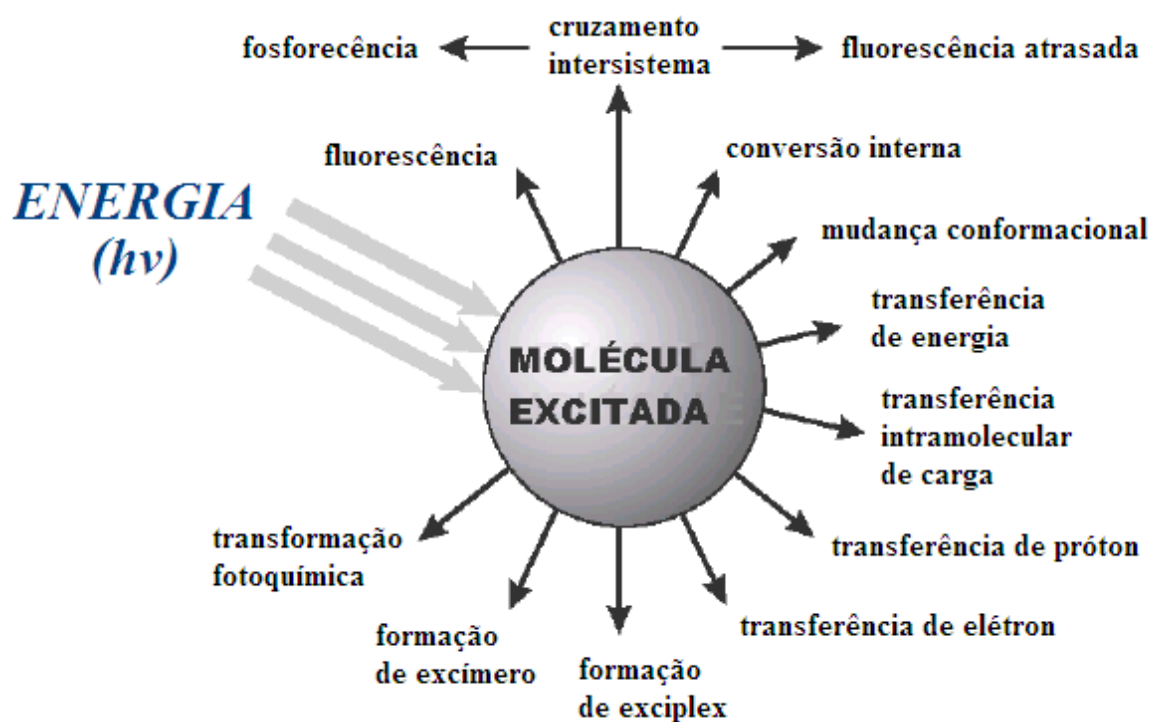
fosforecência

cruzamento intersistema

fluorescência atrasada

ENERGIA (hv)

fluorescência

conversão interna

mudança conformacional

transferência de energia

MOLÉCULA EXCITADA

transferência intramolecular de carga

transferência de próton

transformação fotoquímica

transferência de elétron

formação de excímero

formação de exciplex